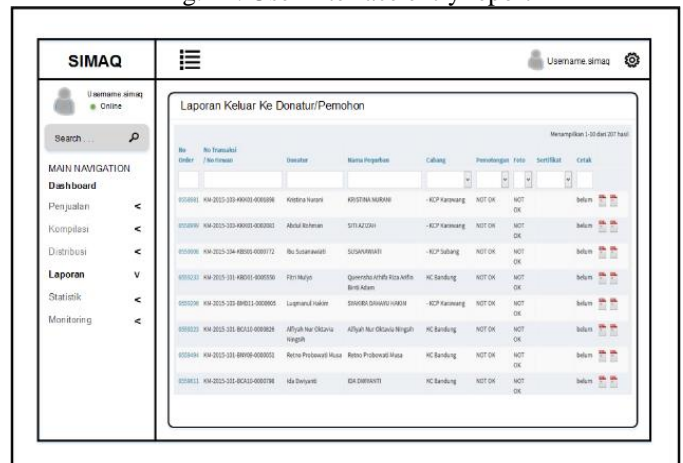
SIMAQ

Username.simaq

Username.simaq
Online

Search....

MAIN NAVIGATION
Dashboard
Penjualan <
Kompilasi <
Distribusi <
Laporan v
Statistik <
Monitoring <

Laporan Keluar Ke Donatur/Pemohon

Menampilkan 1-10 dari 207 hasil

| No Order | No Transaksi / No Firman | Donatur | Nama Pequrban | Cabang | Pemotongan | Foto | Sertifikat | Cetak |
|---|---|---|---|---|---|---|---|---|
| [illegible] | KM-2015-103-KB001-0000698 | Kristina Nurani | KRISTINA NURANI | - KCP Karawang | NOT OK | NOT OK | | belum |
| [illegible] | KM-2015-103-KB001-0000861 | Abdul Rohman | SITI AZIZAH | - KCP Karawang | NOT OK | NOT OK | | belum |
| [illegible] | KM-2015-104-KB001-0000772 | Ibu Susanawati | SUSANAWATI | - KCP Subang | NOT OK | NOT OK | | belum |
| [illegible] | KM-2015-101-KB001-0000550 | Fitri Mulya | Queensha Athifa Riza Arifin Binti Adam | KC Bandung | NOT OK | NOT OK | | belum |
| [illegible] | KM-2015-103-BM011-0000605 | Lugmanul Hakim | SHAKIRA SHAHRU HAKIM | - KCP Karawang | NOT OK | NOT OK | | belum |
| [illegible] | KM-2015-101-BCA10-0000829 | Alfiyah Nur Oktavia Ningsih | Alfiyah Nur Oktavia Ningsih | KC Bandung | NOT OK | NOT OK | | belum |
| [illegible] | KM-2015-101-BM08-0000051 | Retno Probowati Musa | Retno Probowati Musa | KC Bandung | NOT OK | NOT OK | | belum |
| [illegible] | KM-2015-101-BCA10-0000798 | Ida Dwiyanti | IDA DWIYANTI | KC Bandung | NOT OK | NOT OK | | belum |